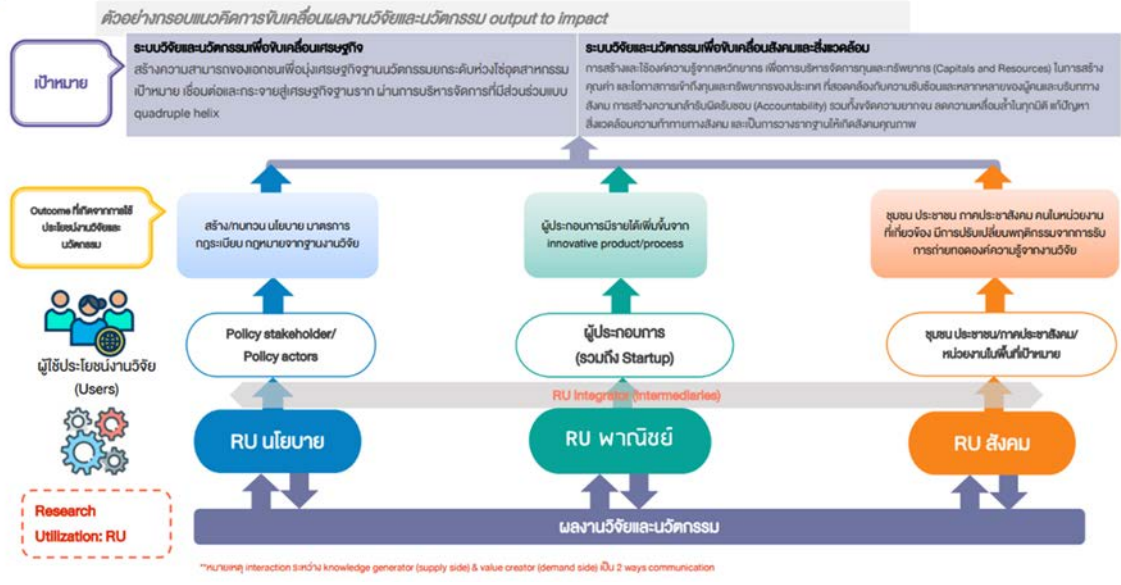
ตัวอย่างกรอบแนวคิดการขับเคลื่อนผลงานวิจัยและนวัตกรรม output to impact

เป้าหมาย

ระบบวิจัยและนวัตกรรมเพื่อขับเคลื่อนเศรษฐกิจ
สร้างความสามารถของเอกชนเพื่อมุ่งเศรษฐกิจฐานนวัตกรรมยกระดับห่วงโซ่อุตสาหกรรมเป้าหมาย เชื่อมต่อและกระจายสู่เศรษฐกิจฐานราก ผ่านการบริหารจัดการที่มีส่วนร่วมแบบ quadruple helix

ระบบวิจัยและนวัตกรรมเพื่อขับเคลื่อนสังคมและสิ่งแวดล้อม
การสร้างและใช้องค์ความรู้จากสหวิทยาการ เพื่อการบริหารจัดการทุนและทรัพยากร (Capitals and Resources) ในการสร้างคุณค่า และโอกาสการเข้าถึงทุนและทรัพยากรของประเทศ ที่สอดคล้องกับความซับซ้อนและหลากหลายของผู้คนและบริบททางสังคม การสร้างความรับผิดชอบ (Accountability) รวมทั้งขจัดความยากจน ลดความเหลื่อมล้ำในทุกมิติ แก้ปัญหาสิ่งแวดล้อมความท้าทายทางสังคม และเป็นการวางรากฐานให้เกิดสังคมคุณภาพ

Outcome ที่เกิดจากการใช้ประโยชน์งานวิจัยและนวัตกรรม

สร้าง/ทบทวน นโยบาย มาตรการ กฎระเบียบ กฎหมายจากฐานงานวิจัย

ผู้ประกอบการมีรายได้เพิ่มขึ้นจาก innovative product/process

ชุมชน ประชาชน ภาคประชาสังคม คนในหน่วยงานที่เกี่ยวข้อง มีการปรับเปลี่ยนพฤติกรรมจากการรับการถ่ายทอดองค์ความรู้จากงานวิจัย

ผู้ใช้ประโยชน์งานวิจัย (Users)

Policy stakeholder/ Policy actors

ผู้ประกอบการ (รวมถึง Startup)

ชุมชน ประชาชน/ภาคประชาสังคม/ หน่วยงานในพื้นที่เป้าหมาย

RU Integrator (Intermediaries)

RU นโยบาย

RU พาณิชย์

RU สังคม

Research Utilization: RU

ผลงานวิจัยและนวัตกรรม

*หมายเหตุ interaction ระหว่าง knowledge generator (supply side) & value creator (demand side) เป็น 2 ways communication